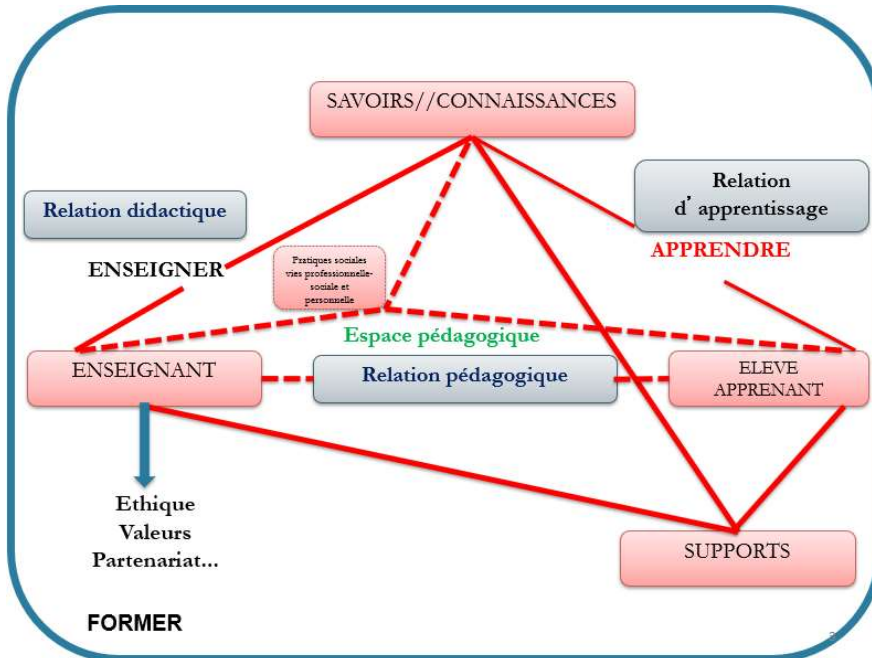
SAVOIRS//CONNAISSANCES

Relation didactique

Relation d'apprentissage

ENSEIGNER

APPRENDRE

Pratiques sociales vies professionnelle-sociale et personnelle

Espace pédagogique

ENSEIGNANT

Relation pédagogique

ELEVE APPRENANT

Ethique
Valeurs
Partenariat...

SUPPORTS

FORMER